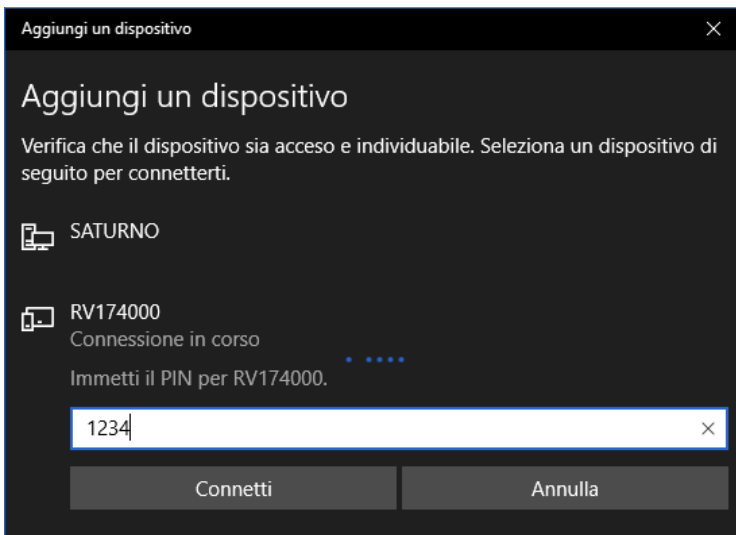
Aggiungi un dispositivo

Aggiungi un dispositivo

Verifica che il dispositivo sia acceso e individuabile. Seleziona un dispositivo di seguito per connetterti.

SATURNO

RV174000
Connessione in corso

Immetti il PIN per RV174000.

1234

Connetti

Annulla